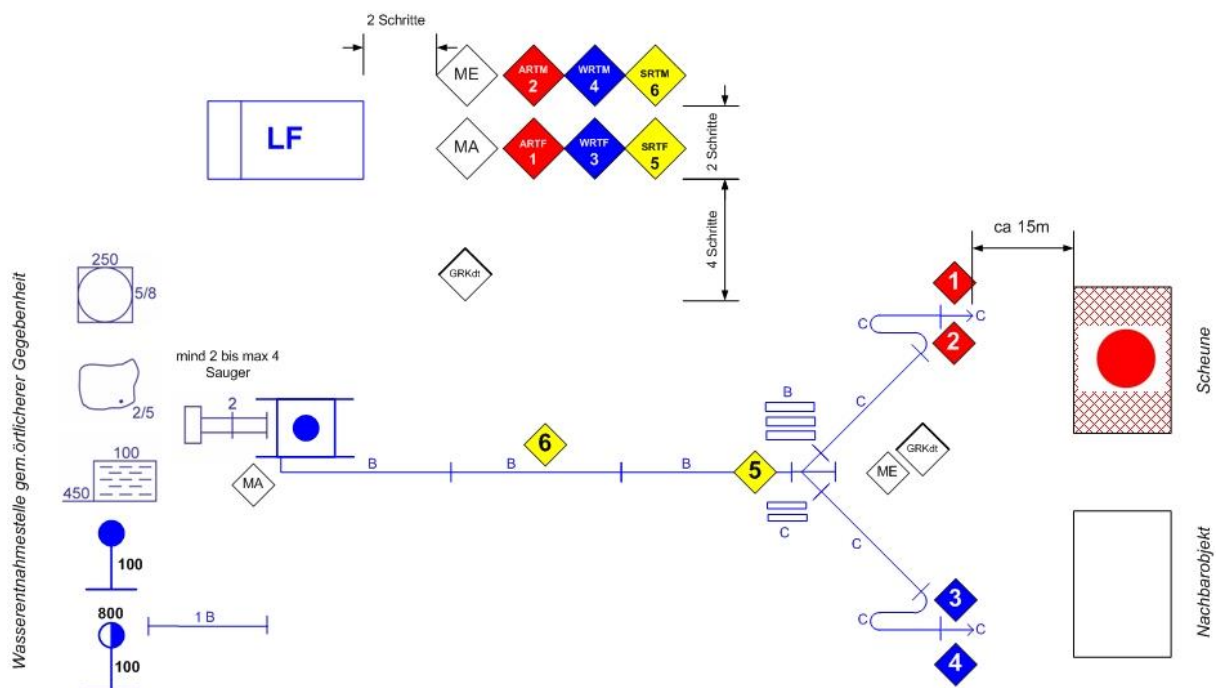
2 Schritte

ME
ARTM 2
WRTM 4
SRTM 6

LF

MA
ARTF 1
WRTF 3
SRTF 5

2 Schritte

4 Schritte

ca 15m

GRKdt

Wasserentnahmestelle gem. örtlicherer Gegebenheit

250
5/8

2/5

100
450

100

800
100

1 B

mind 2 bis max 4 Sauger

2

MA

B
B
B

6

5

B

C

C

C
C

C

C
C

1
2
3
4

ME
GRKdt

Scheune

Nachbarobjekt